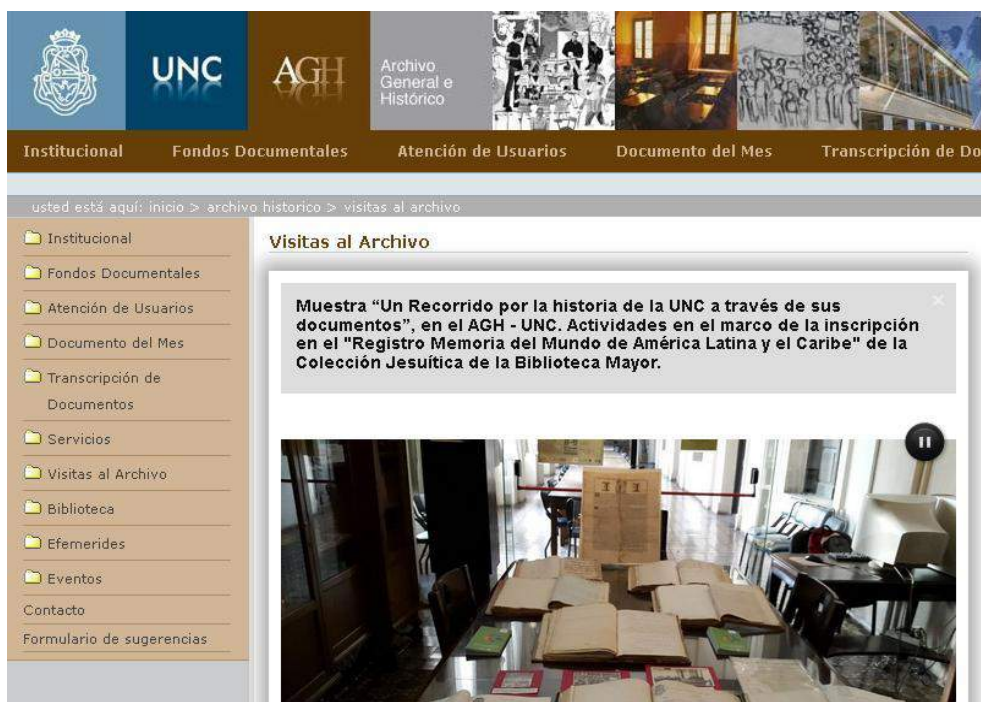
UNC AGH Archivo General e Histórico

Institucional Fondos Documentales Atención de Usuarios Documento del Mes Transcripción de Do

usted está aquí: inicio > archivo historico > visitas al archivo

Institucional
Fondos Documentales
Atención de Usuarios
Documento del Mes
Transcripción de Documentos
Servicios
Visitas al Archivo
Biblioteca
Efemerides
Eventos
Contacto
Formulario de sugerencias

Visitas al Archivo

Muestra "Un Recorrido por la historia de la UNC a través de sus documentos", en el AGH - UNC. Actividades en el marco de la inscripción en el "Registro Memoria del Mundo de América Latina y el Caribe" de la Colección Jesuítica de la Biblioteca Mayor.